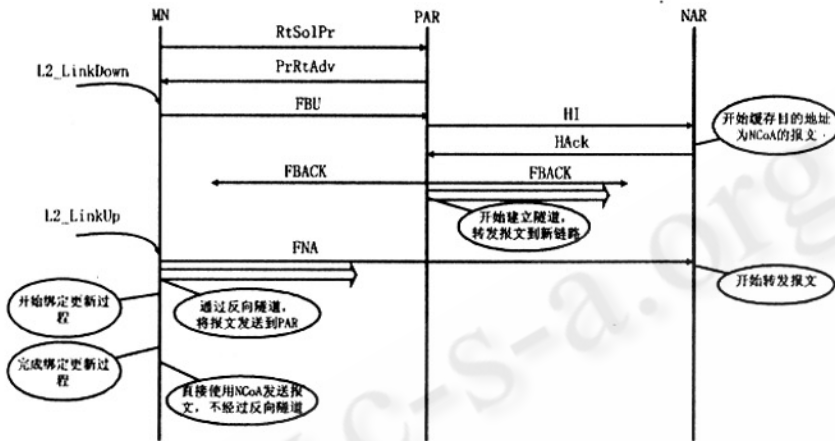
MN
PAR
NAR
RtSolPr
PrRtAdv
L2_LinkDown
FBU
HI
开始缓存目的地址为NCoA的报文
HAck
FBACK
FBACK
开始建立隧道，转发报文到新链路
L2_LinkUp
FNA
开始转发报文
开始绑定更新过程
通过反向隧道，将报文发送到PAR
完成绑定更新过程
直接使用NCoA发送报文，不经过反向隧道
c-s-a.org